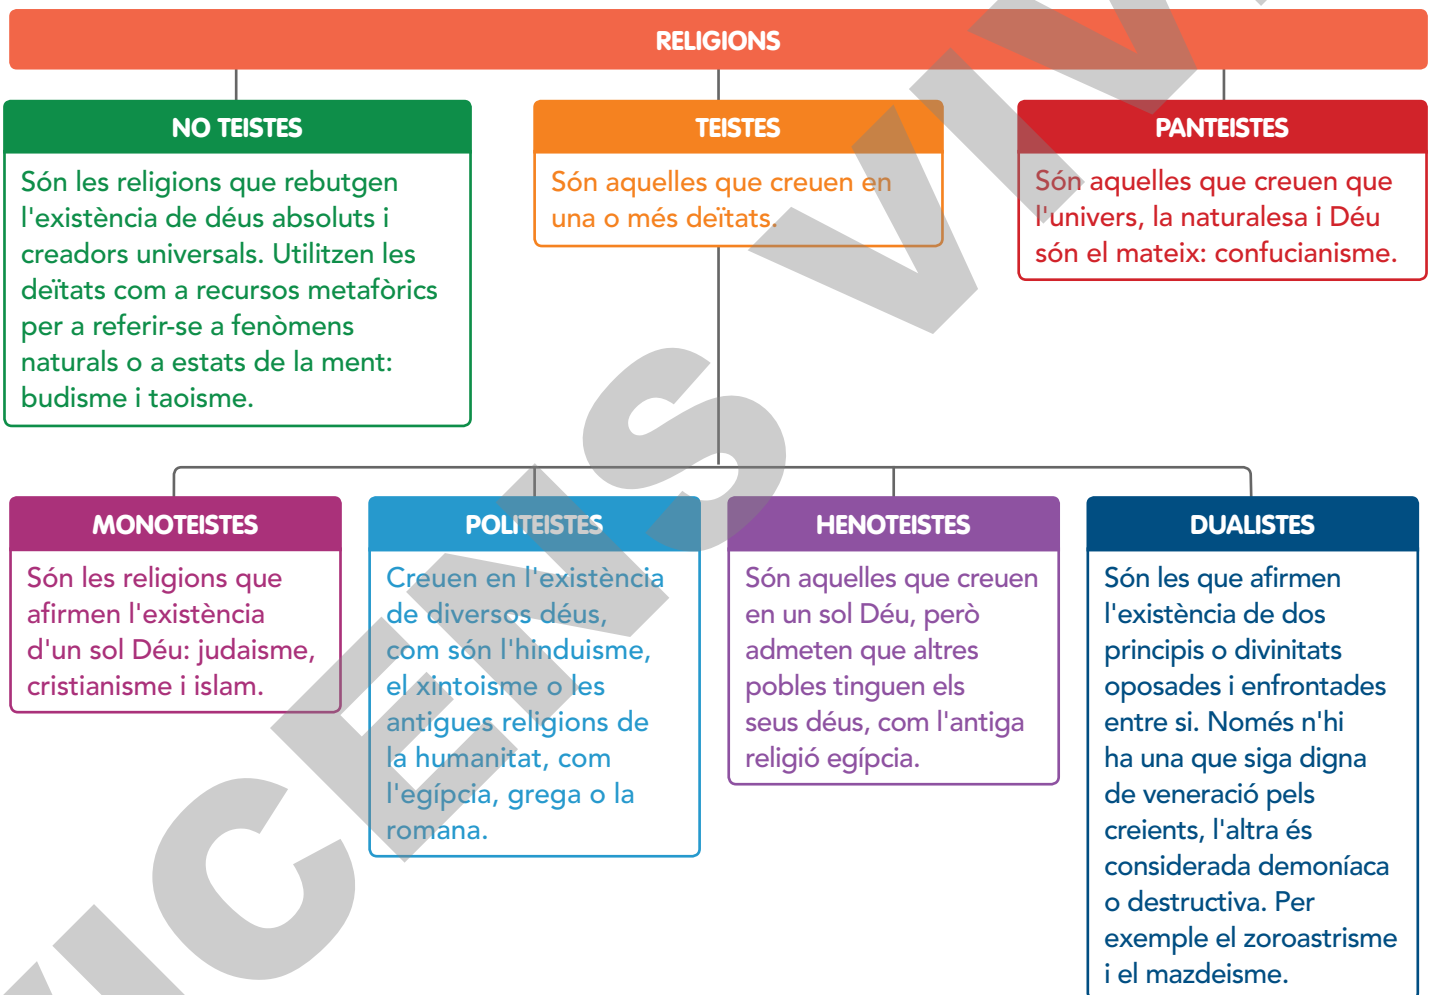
RELIGIONS

NO TEISTES

Són les religions que rebutgen l'existència de déus absoluts i creadors universals. Utilitzen les deïtats com a recursos metafòrics per a referir-se a fenòmens naturals o a estats de la ment: budisme i taoisme.

TEISTES

Són aquelles que creuen en una o més deïtats.

PANTEISTES

Són aquelles que creuen que l'univers, la naturalesa i Déu són el mateix: confucianisme.

MONOTEISTES

Són les religions que afirmen l'existència d'un sol Déu: judaisme, cristianisme i islam.

POLITEISTES

Creuen en l'existència de diversos déus, com són l'hinduisme, el xintoisme o les antigues religions de la humanitat, com l'egípcia, grega o la romana.

HENOTEISTES

Són aquelles que creuen en un sol Déu, però admeten que altres pobles tinguen els seus déus, com l'antiga religió egípcia.

DUALISTES

Són les que afirmen l'existència de dos principis o divinitats oposades i enfrontades entre si. Només n'hi ha una que siga digna de veneració pels creients, l'altra és considerada demoníaca o destructiva. Per exemple el zoroastrisme i el mazdeisme.

VICENS VIVES